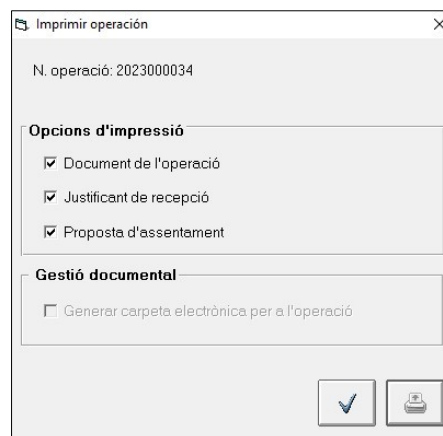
Imprimir operación

×

N. operació: 2023000034

Opcions d'impressió

☑ Document de l'operació

☑ Justificant de recepció

☑ Proposta d'assentament

Gestió documental

☐ Generar carpeta electrònica per a l'operació

✓